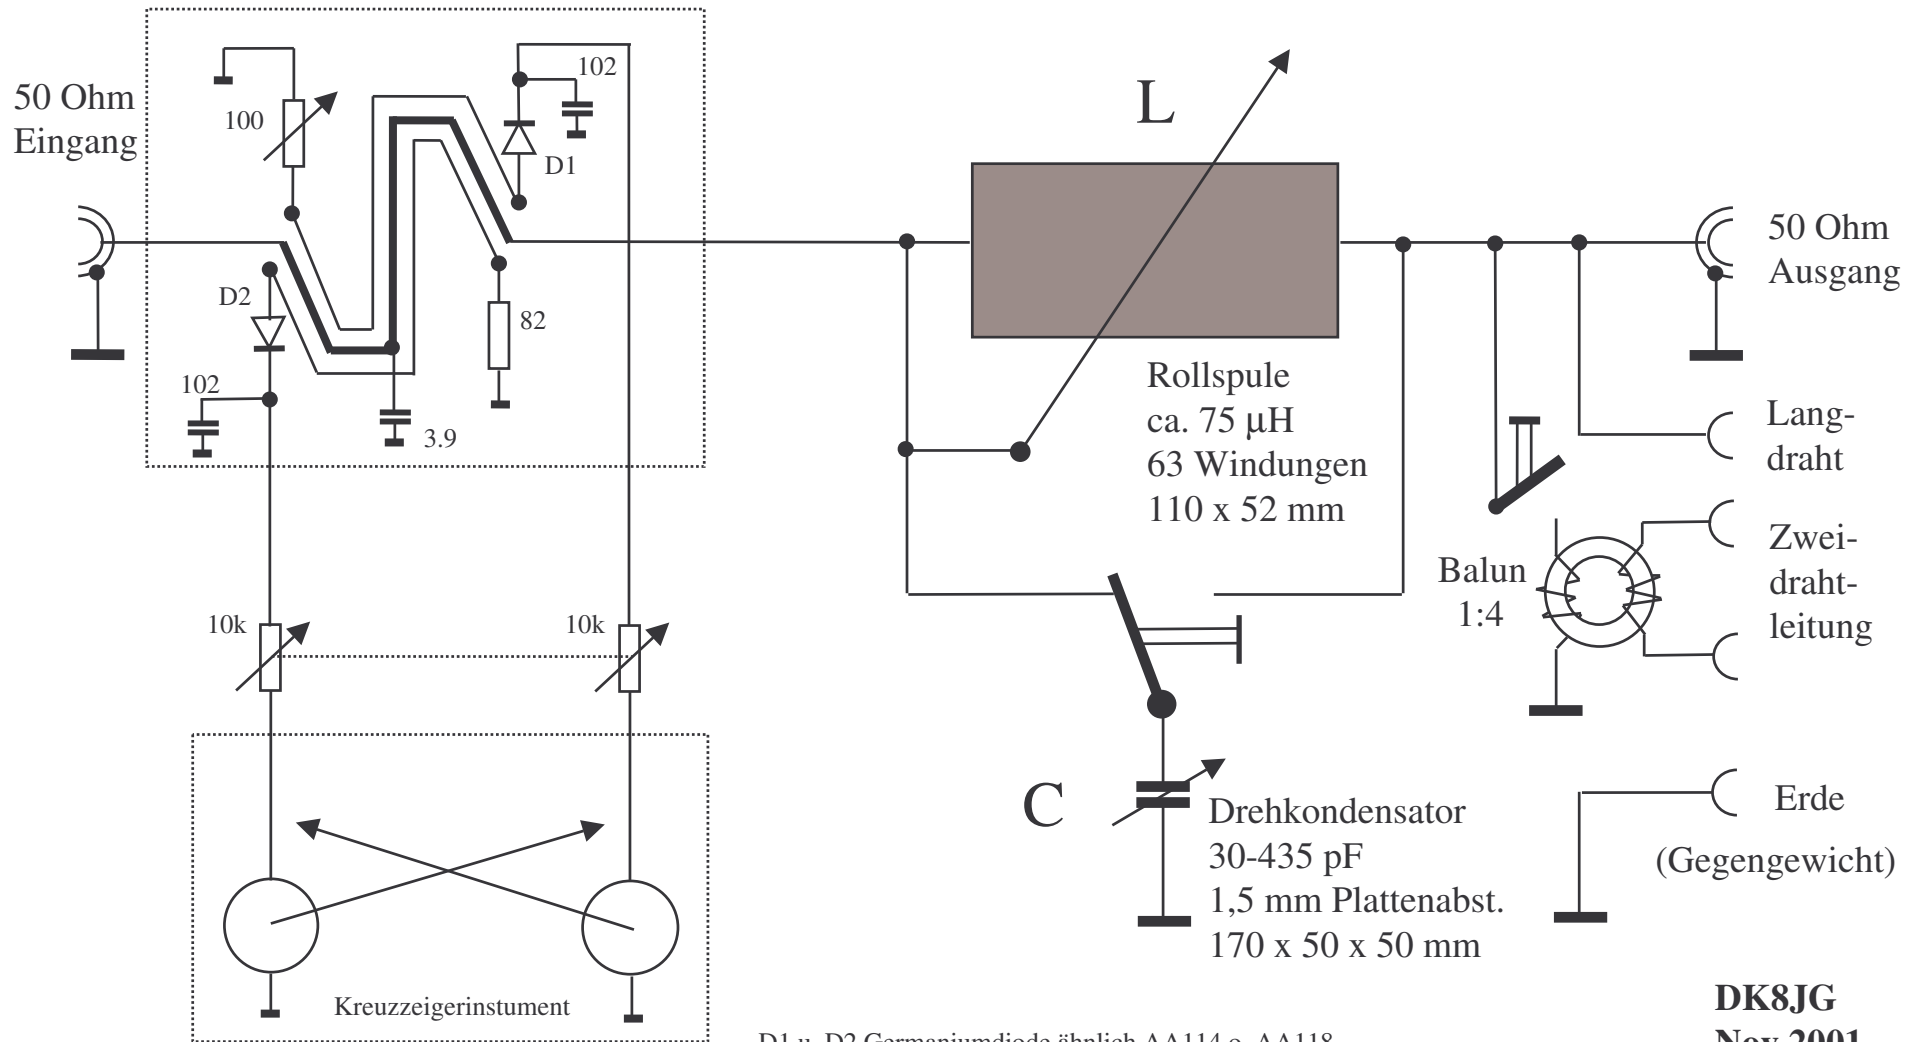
50 Ohm Eingang

100

102

D1

D2

82

102

3.9

L

Rollspule
ca. 75 µH
63 Windungen
110 x 52 mm

50 Ohm Ausgang

Langdraht

Balun 1:4

Zweidrahtleitung

10k

10k

C

Drehkondensator
30-435 pF
1,5 mm Plattenabst.
170 x 50 x 50 mm

Erde
(Gegengewicht)

Kreuzzeigerinstument

D1 u. D2 Germaniumdiode ähnlich AA114 o. AA118

DK8JG
Nov 2001